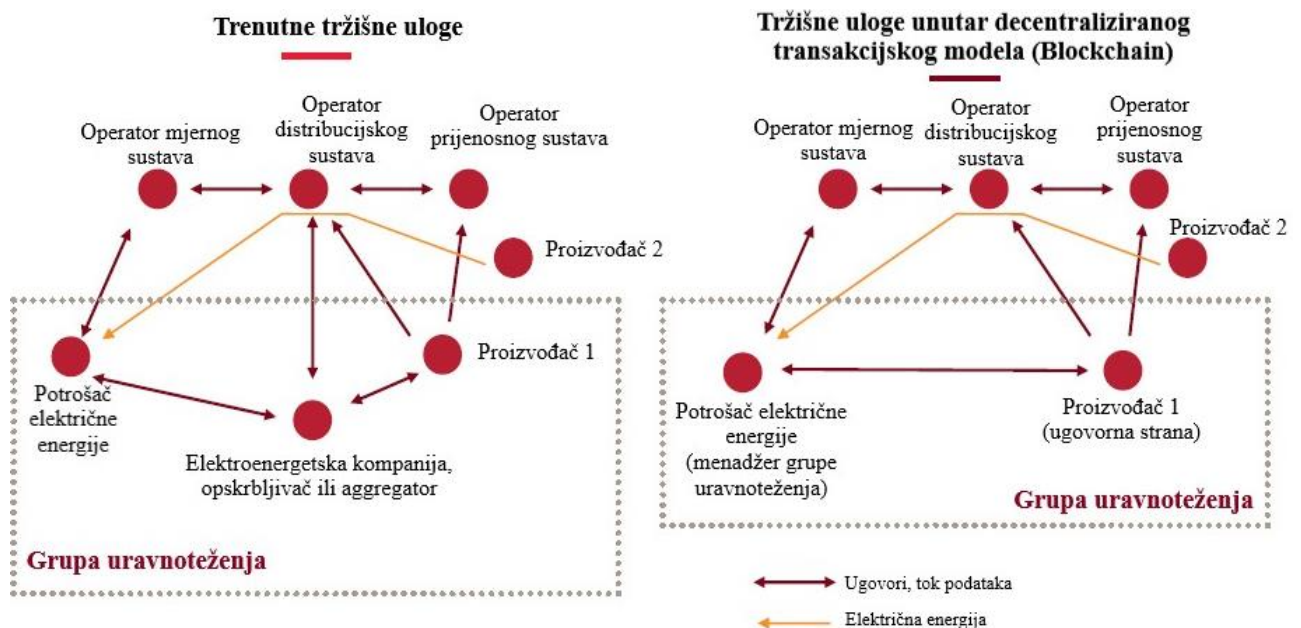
Trenutne tržišne uloge

Operator mjernog sustava

Operator distribucijskog sustava

Operator prijenosnog sustava

Proizvođač 2

Proizvođač 1

Potrošač električne energije

Elektroenergetska kompanija, opskrbljivač ili aggregator

Grupa uravnoteženja

Tržišne uloge unutar decentraliziranog transakcijskog modela (Blockchain)

Operator mjernog sustava

Operator distribucijskog sustava

Operator prijenosnog sustava

Proizvođač 2

Potrošač električne energije (menadžer grupe uravnoteženja)

Proizvođač 1 (ugovorna strana)

Grupa uravnoteženja

Ugovori, tok podataka

Električna energija